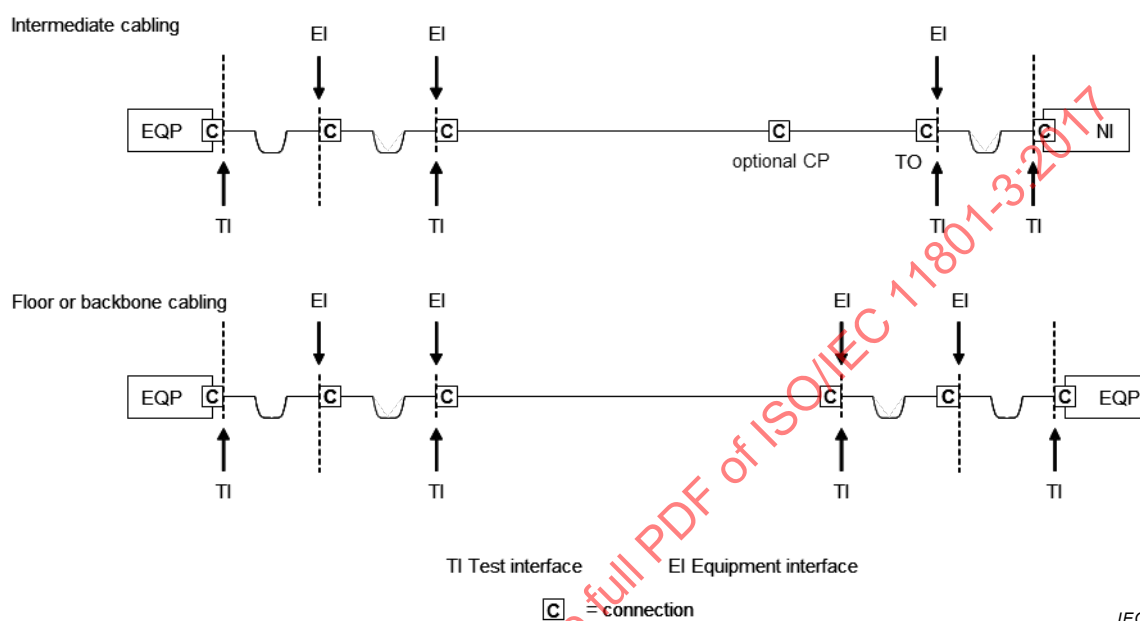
Intermediate cabling

EI EI EI

EQP C C C C C C NI

optional CP TO

TI TI TI TI

Floor or backbone cabling

EI EI EI EI

EQP C C C C C C EQP

TI TI TI TI

TI Test interface EI Equipment interface

C = connection

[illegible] full PDF of ISO/IEC 11801-3:2017

IEC